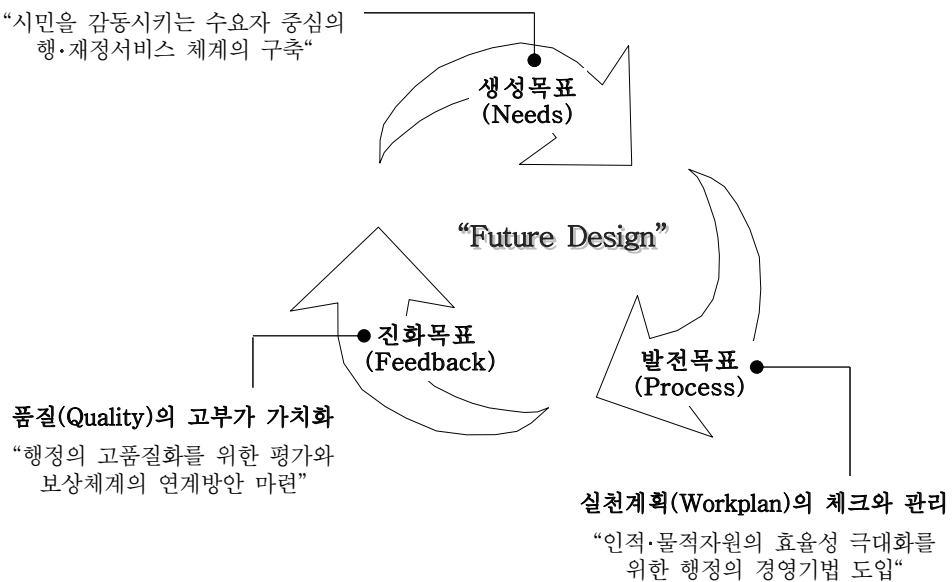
"시민을 감동시키는 수요자 중심의 행·재정서비스 체계의 구축"

생성목표
(Needs)

"Future Design"

진화목표
(Feedback)

발전목표
(Process)

품질(Quality)의 고부가 가치화

"행정의 고품질화를 위한 평가와 보상체계의 연계방안 마련"

실천계획(Workplan)의 체크와 관리

"인적·물적자원의 효율성 극대화를 위한 행정의 경영기법 도입"